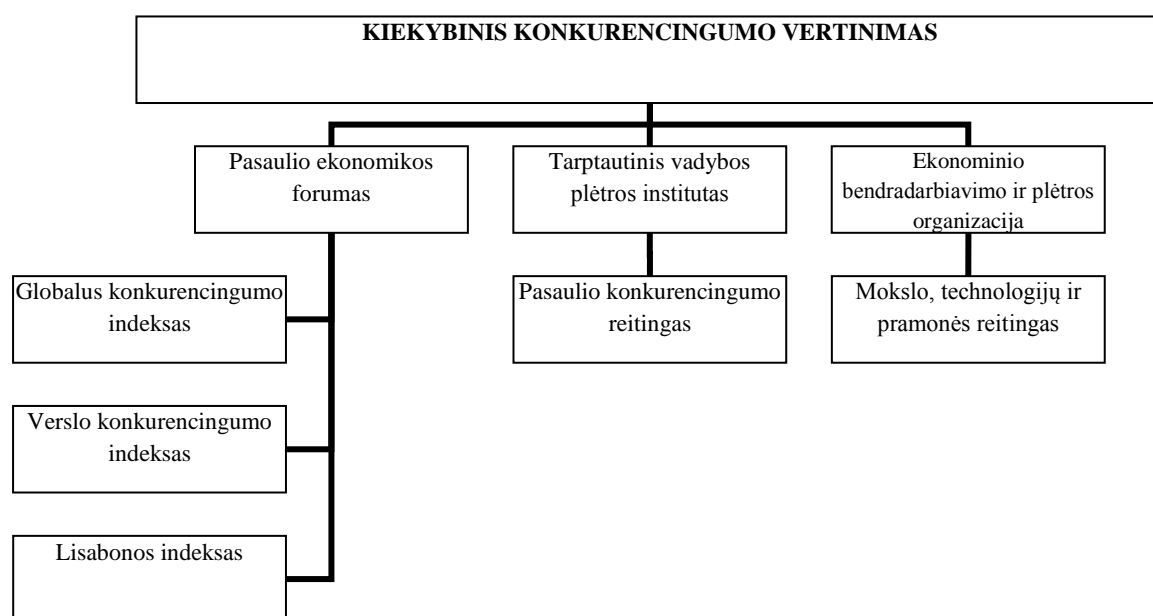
KIEKYBINIS KONKURENCINGUMO VERTINIMAS

Pasaulio ekonomikos forumas

Tarptautinis vadybos plėtros institutas

Ekonominio bendradarbiavimo ir plėtros organizacija

Globalus konkurencingumo indeksas

Pasaulio konkurencingumo reitingas

Mokslo, technologijų ir pramonės reitingas

Verslo konkurencingumo indeksas

Lisabonos indeksas